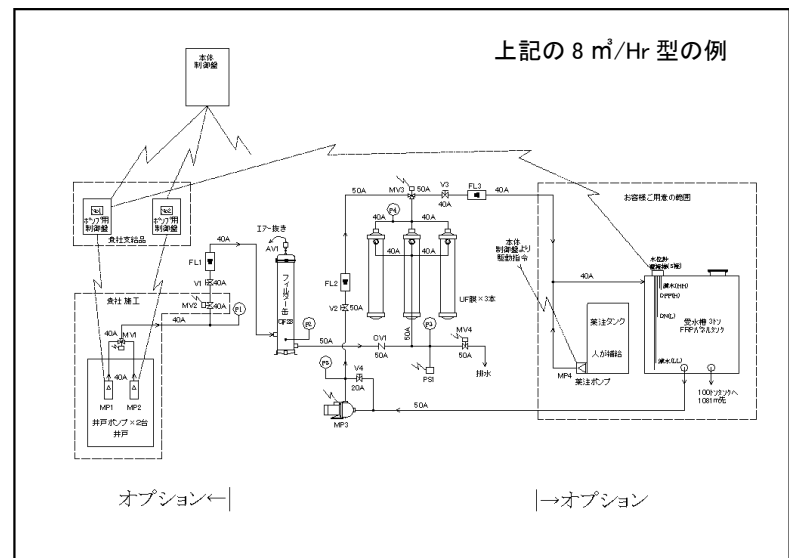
上記の 8 ㎥/Hr 型の例

本体
制御盤

ポンプ用
制御盤

ポンプ用
制御盤

弊社支給品

弊社 施工

40A

MV1

40A

MV2

40A

FL1

V1

40A

40A

P1

40A

MP1

MP2

井戸ポンプ × 2台
井戸

エアー抜き

AV1

フィルター缶

P2

FL2

V2

50A

50A

50A

P5

V4

20A

MP3

50A

MV3

50A

V3

40A

FL3

40A

P4

40A

40A

40A

40A

UF膜 × 3本

50A

50A

CV1

50A

P3

PSI

MV4

50A

排水

50A

お客様ご用意の範囲

本体
制御盤より
駆動指令

40A

薬注タンク

人が補給

MP4

薬注ポンプ

水位計

満水(HH)

満水(H)

減水(L)

減水(LL)

受水槽 3トン
FRPパネルタンク

100トンタンクへ
108トン先

オプション←|

|→オプション